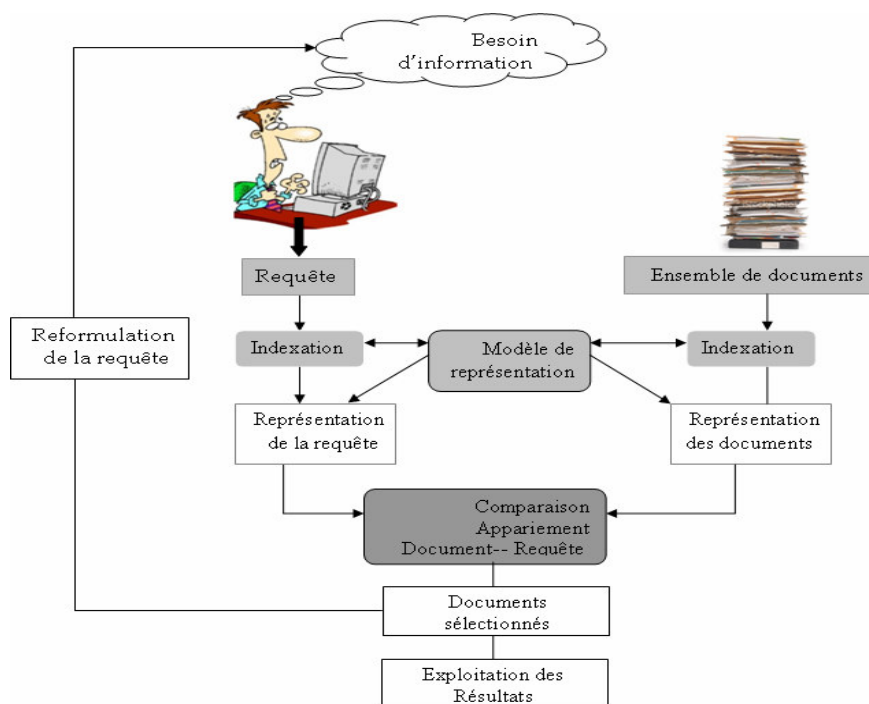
Besoin d'information

Requête

Ensemble de documents

Reformulation de la requête

Indexation

Modèle de représentation

Indexation

Représentation de la requête

Représentation des documents

Comparaison Appariement Document-- Requête

Documents sélectionnés

Exploitation des Résultats